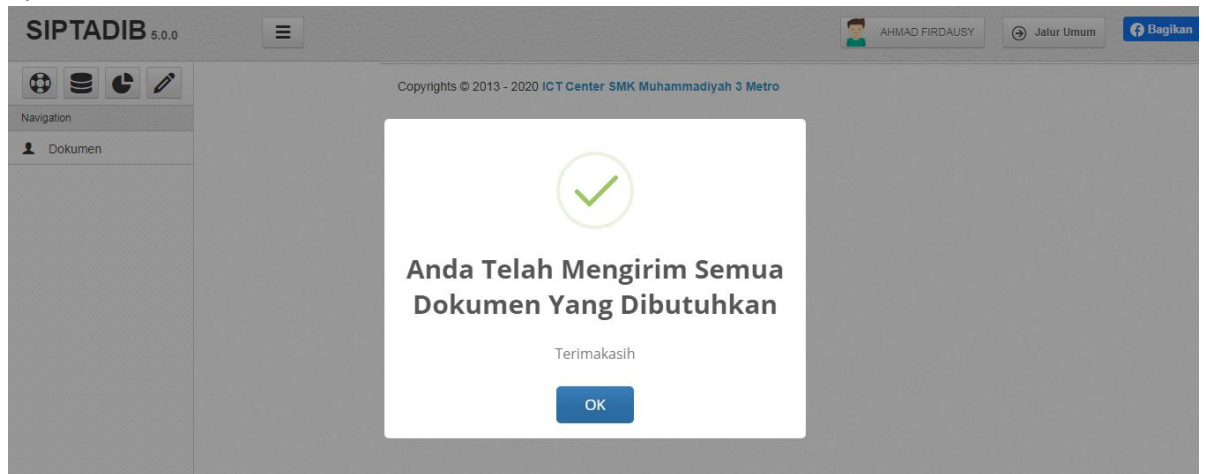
SIPTADIB 5.0.0

AHMAD FIRDAUSY

Jalur Umum

Bagikan

Navigation

Dokumen

Copyrights © 2013 - 2020 ICT Center SMK Muhammadiyah 3 Metro

Anda Telah Mengirim Semua Dokumen Yang Dibutuhkan

Terimakasih

OK